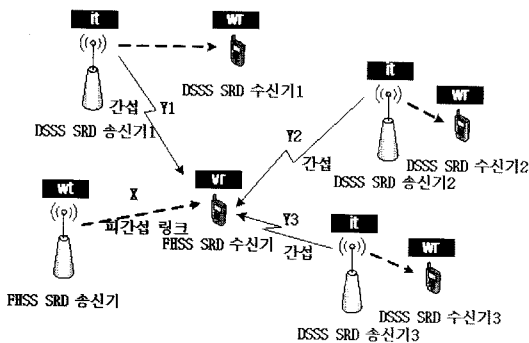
it

wr

DSSS SRD 수신기1

간섭

Y1

DSSS SRD 송신기1

it

wr

Y2

간섭

DSSS SRD 수신기2

DSSS SRD 송신기2

wt

X

vr

피간섭 링크

FHSS SRD 수신기

Y3

간섭

it

wr

FHSS SRD 송신기

DSSS SRD 수신기3

DSSS SRD 송신기3